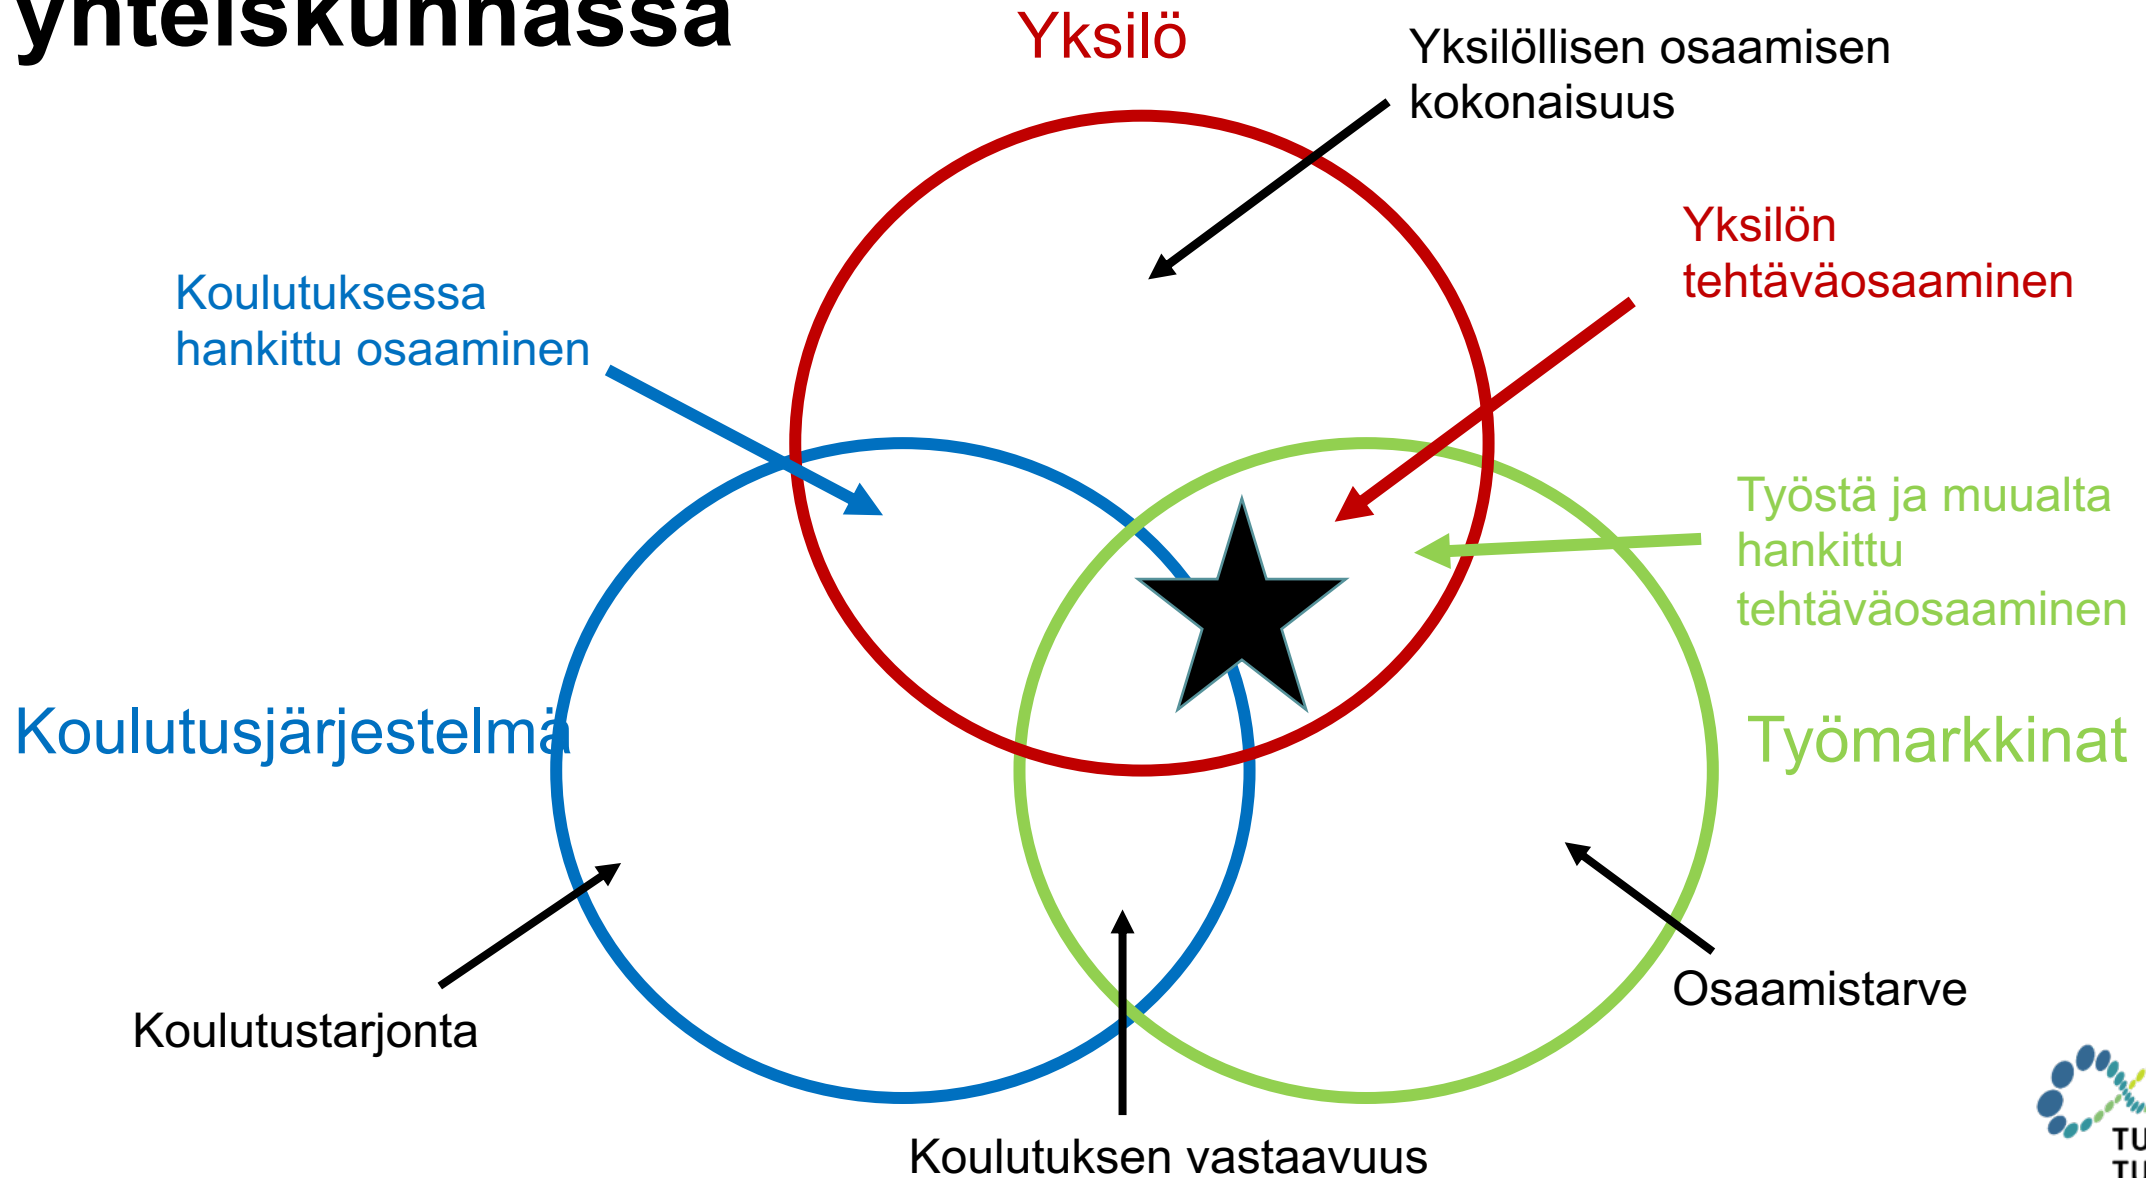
yhteiskunnassa

Yksilö

Yksilöllisen osaamisen kokonaisuus

Yksilön tehtäväosaaminen

Koulutuksessa hankittu osaaminen

Työstä ja muualta hankittu tehtäväosaaminen

Koulutusjärjestelmä

Työmarkkinat

Osaamistarve

Koulutustarjonta

Koulutuksen vastaavuus

TU
TU